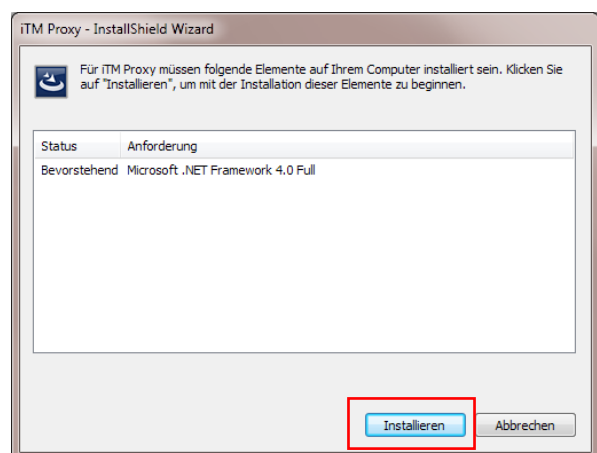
iTM Proxy - InstallShield Wizard

Für iTM Proxy müssen folgende Elemente auf Ihrem Computer installiert sein. Klicken Sie auf "Installieren", um mit der Installation dieser Elemente zu beginnen.

| Status | Anforderung |
|---|---|
| Bevorstehend | Microsoft .NET Framework 4.0 Full |

Installieren

Abbrechen